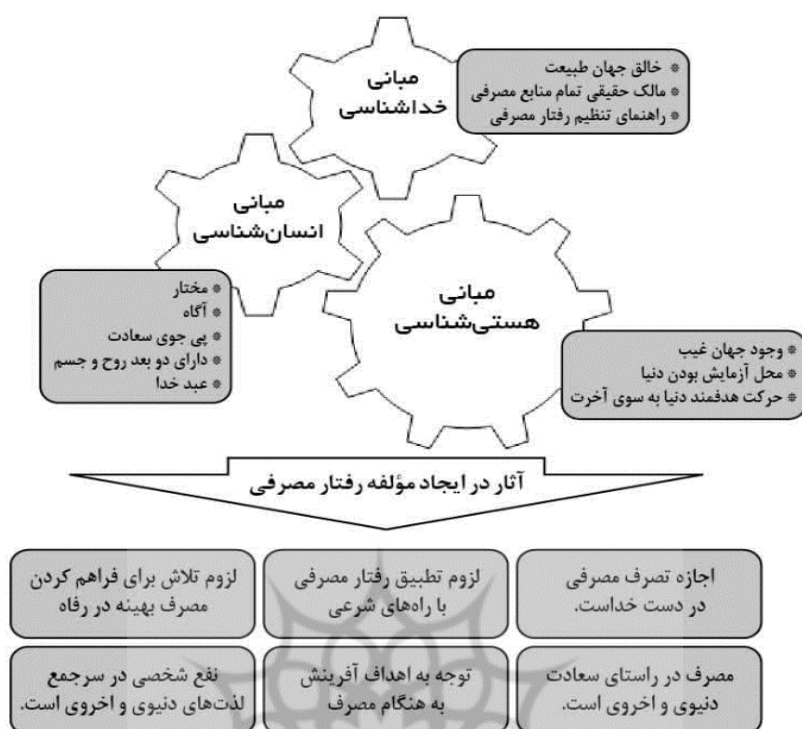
مبانی خداشناسی

* خالق جهان طبیعت
* مالک حقیقی تمام منابع مصرفی
* راهنمای تنظیم رفتار مصرفی

مبانی انسان‌شناسی

* مختار
* آگاه
* پی جوی سعادت
* دارای دو بعد روح و جسم
* عبد خدا

مبانی هستی‌شناسی

* وجود جهان غیب
* محل آزمایش بودن دنیا
* حرکت هدفمند دنیا به سوی آخرت

آثار در ایجاد مؤلفه رفتار مصرفی

| اجازه تصرف مصرفی در دست خداست. | لزوم تطبیق رفتار مصرفی با راه‌های شرعی | لزوم تلاش برای فراهم کردن مصرف بهینه در رفاه |
|---|---|---|
| مصرف در راستای سعادت دنیوی و اخروی است. | توجه به اهداف آفرینش به هنگام مصرف | نفع شخصی در سرجمع لذت‌های دنیوی و اخروی است. |